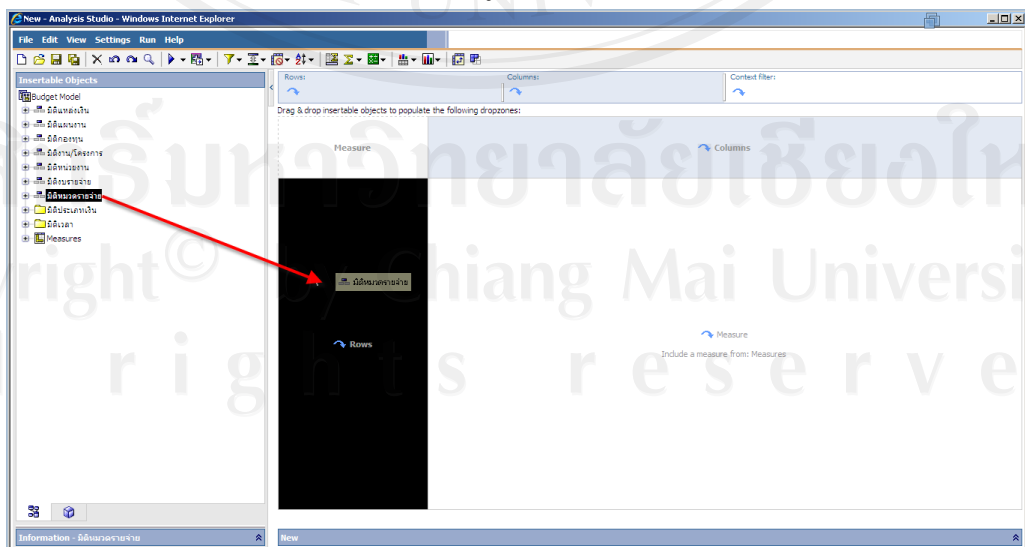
New - Analysis Studio - Windows Internet Explorer

File Edit View Settings Run Help

Insertable Objects

Budget Model
มิติแหล่งเงิน
มิติแผนงาน
มิติกองทุน
มิติงาน/โครงการ
มิติหน่วยงาน
มิติงบรายจ่าย
มิติหมวดรายจ่าย
มิติประเภทเงิน
มิติเวลา
Measures

Rows:
Columns:
Context filter:

Drag & drop insertable objects to populate the following dropzones:

Measure
Columns

มิติหมวดรายจ่าย

Rows

Measure
Include a measure from: Measures

Information - มิติหมวดรายจ่าย
New

ลิขสิทธิ์มหาวิทยาลัยเชียงใหม่
Copyright© by Chiang Mai University
All rights reserved